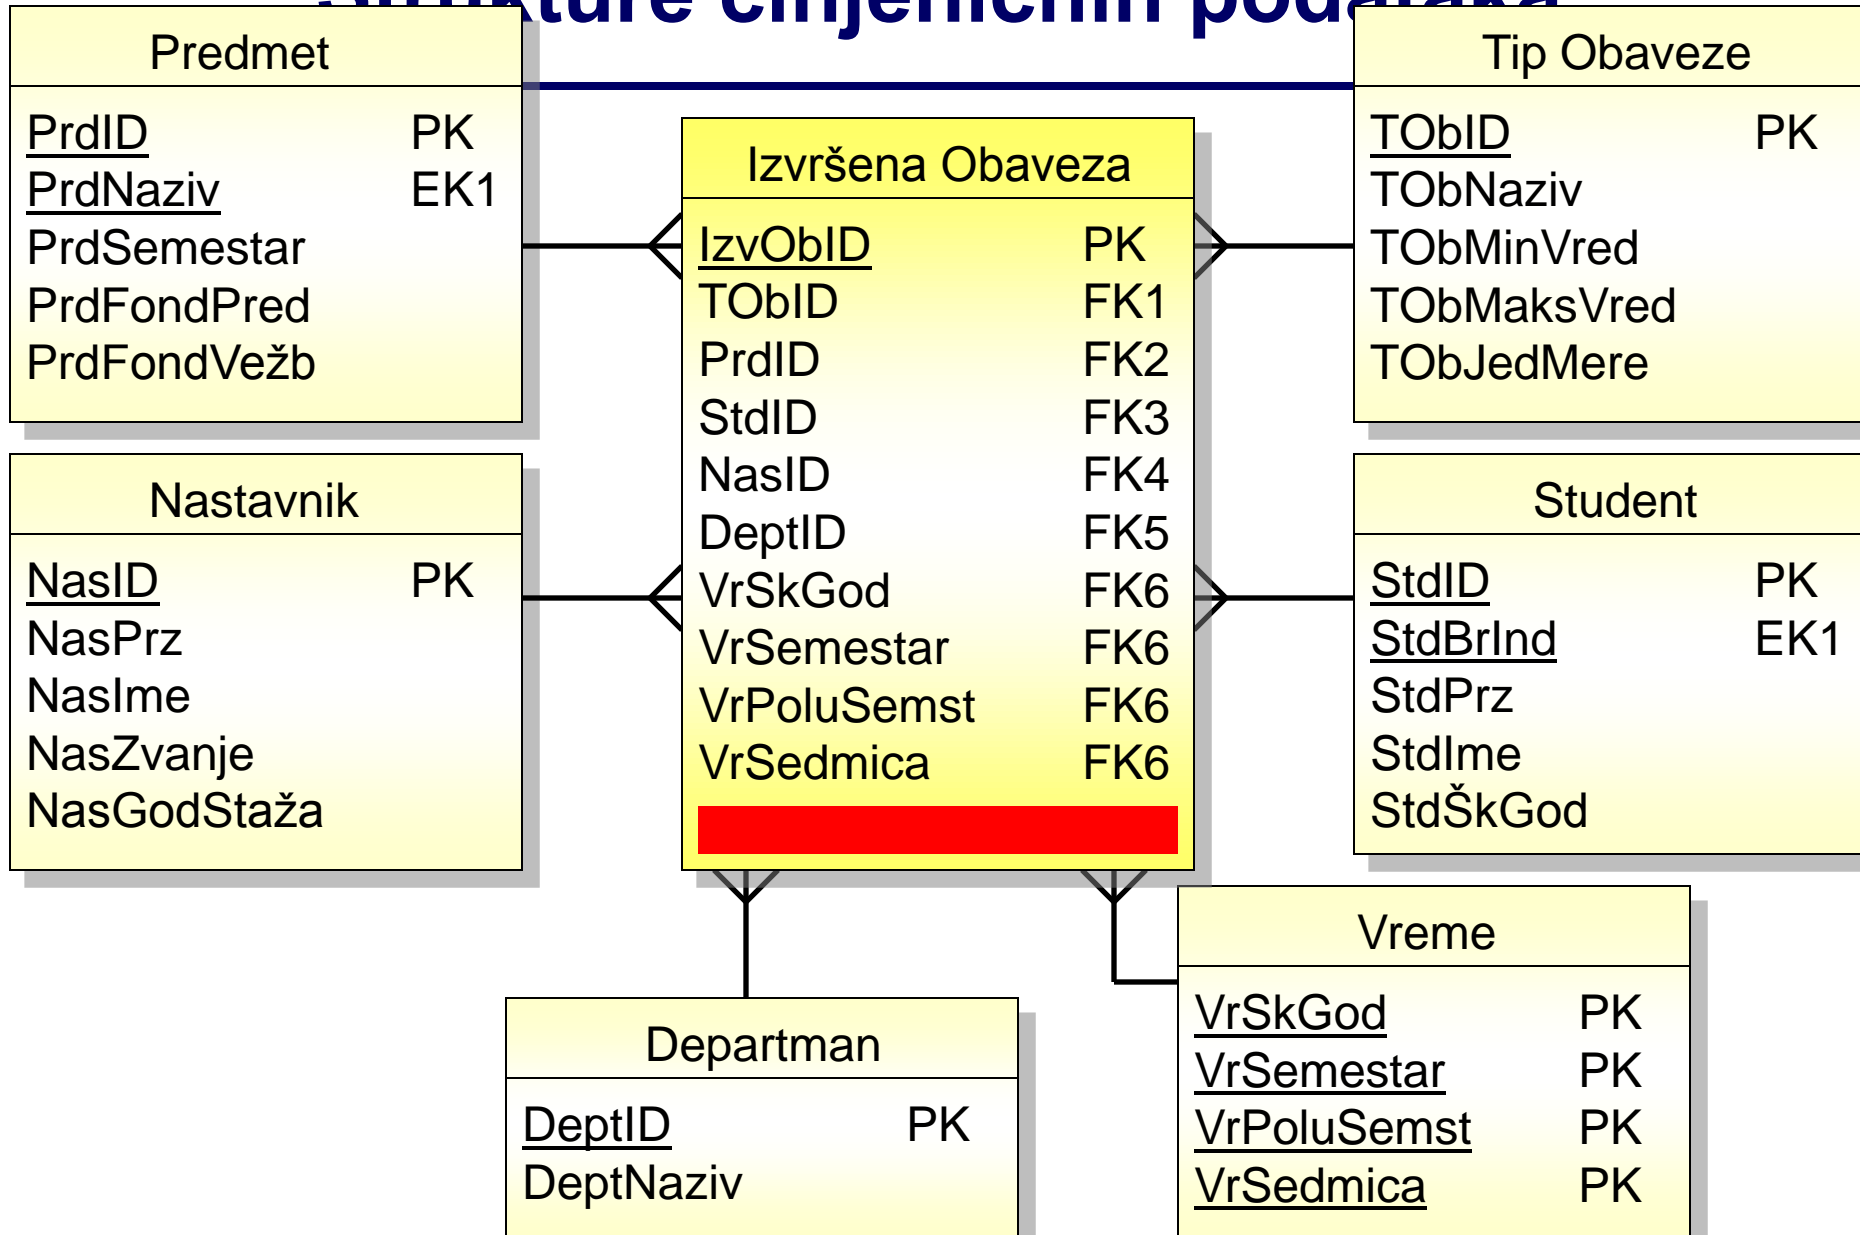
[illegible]ukture činjeničnih poda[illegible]

Predmet

PrdID PK
PrdNaziv EK1
PrdSemestar
PrdFondPred
PrdFondVežb

Izvršena Obaveza

IzvObID PK
TObID FK1
PrdID FK2
StdID FK3
NasID FK4
DeptID FK5
VrSkGod FK6
VrSemestar FK6
VrPoluSemst FK6
VrSedmica FK6

Tip Obaveze

TObID PK
TObNaziv
TObMinVred
TObMaksVred
TObJedMere

Nastavnik

NasID PK
NasPrz
NasIme
NasZvanje
NasGodStaža

Student

StdID PK
StdBrInd EK1
StdPrz
StdIme
StdŠkGod

Vreme

VrSkGod PK
VrSemestar PK
VrPoluSemst PK
VrSedmica PK

Departman

DeptID PK
DeptNaziv